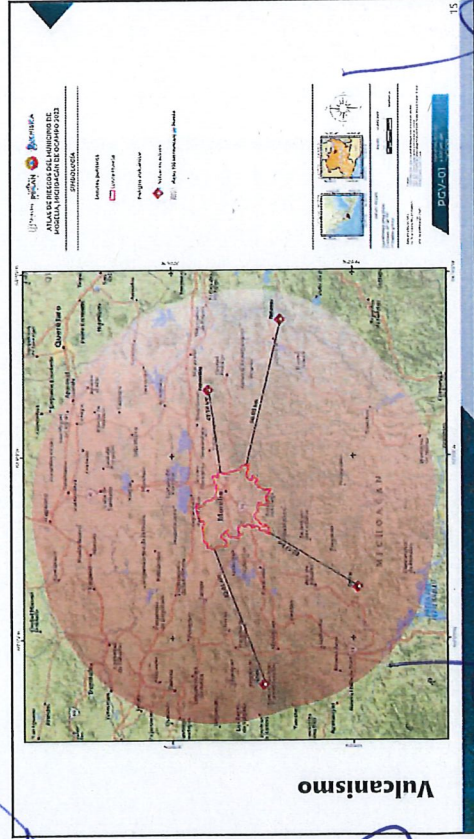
15

ATLAS DE RIESGOS DEL MUNICIPIO DE MORELIA, MICHOACÁN DE OCAMPO 2022

SIMBOLOGÍA

Límites políticos

Límite municipal

Peligro volcánico

Volcanes activos

Área 150 km alrededor de Morelia

PGV-01

Querétaro

Morelia

MICHOACÁN

Vulcanismo